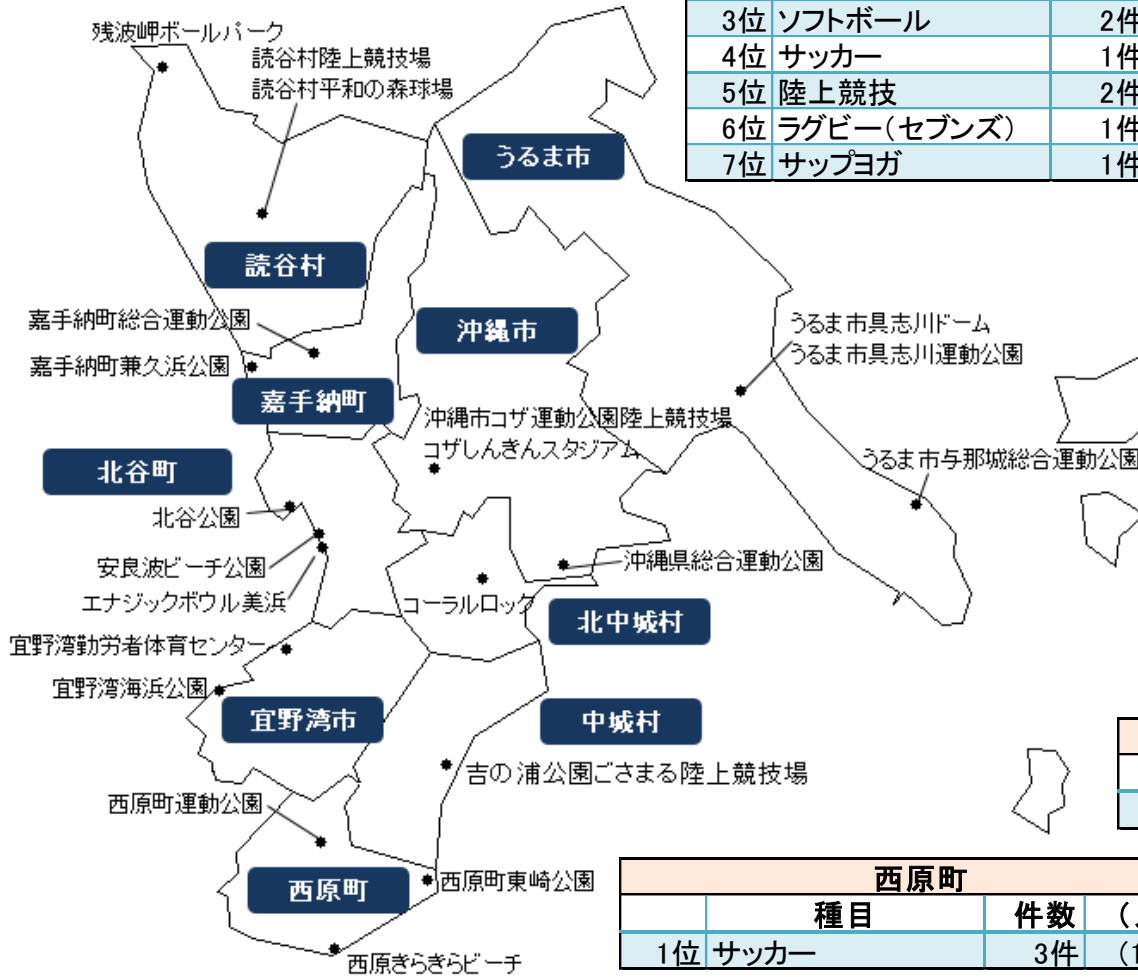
| 3位 | ソフトボール | 2件 |
|---|---|---|
| 4位 | サッカー | 1件 |
| 5位 | 陸上競技 | 2件 |
| 6位 | ラグビー（セブンズ） | 1件 |
| 7位 | サップヨガ | 1件 |

残波岬ボールパーク
読谷村陸上競技場
読谷村平和の森球場
うるま市
読谷村
沖縄市
嘉手納町総合運動公園
嘉手納町兼久浜公園
嘉手納町
うるま市具志川ドーム
うるま市具志川運動公園
沖縄市コザ運動公園陸上競技場
コザしんきんスタジアム
北谷町
うるま市与那城総合運動公園
北谷公園
安良波ビーチ公園
エナジックボウル美浜
沖縄県総合運動公園
コーラルロック
北中城村
宜野湾勤労者体育センター
宜野湾海浜公園
宜野湾市
中城村
吉の浦公園ごさまる陸上競技場
西原町運動公園
西原町
西原町東崎公園
西原きらきらビーチ

| 西原町 | | | |
|---|---|---|---|
| | 種目 | 件数 | （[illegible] |
| 1位 | サッカー | 3件 | （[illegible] |